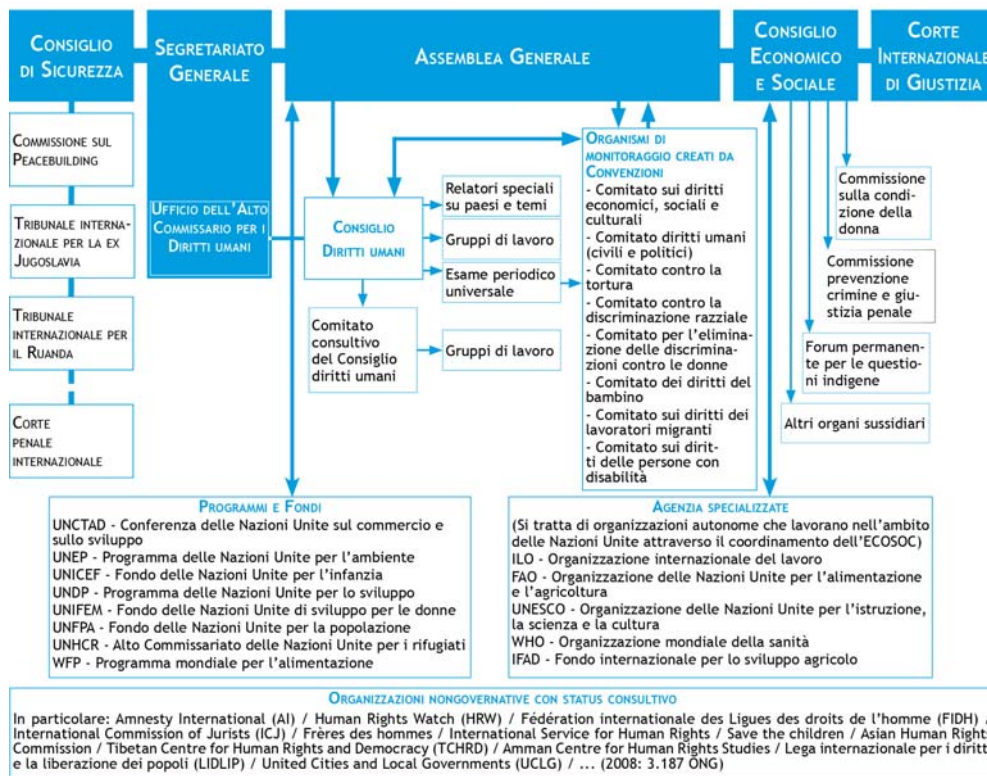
Consiglio di Sicurezza

Segretariato Generale

Assemblea Generale

Consiglio Economico e Sociale

Corte Internazionale di Giustizia

Commissione sul Peacebuilding

Tribunale internazionale per la ex Jugoslavia

Tribunale internazionale per il Ruanda

Corte penale internazionale

Ufficio dell'Alto Commissario per i Diritti umani

Consiglio Diritti umani

Relatori speciali su paesi e temi

Gruppi di lavoro

Esame periodico universale

Comitato consultivo del Consiglio diritti umani

Gruppi di lavoro

Organismi di monitoraggio creati da Convenzioni
- Comitato sui diritti economici, sociali e culturali
- Comitato diritti umani (civili e politici)
- Comitato contro la tortura
- Comitato contro la discriminazione razziale
- Comitato per l'eliminazione delle discriminazioni contro le donne
- Comitato dei diritti del bambino
- Comitato sui diritti dei lavoratori migranti
- Comitato sui diritti delle persone con disabilità

Commissione sulla condizione della donna

Commissione prevenzione crimine e giustizia penale

Forum permanente per le questioni indigene

Altri organi sussidiari

Programmi e Fondi
UNCTAD - Conferenza delle Nazioni Unite sul commercio e sullo sviluppo
UNEP - Programma delle Nazioni Unite per l'ambiente
UNICEF - Fondo delle Nazioni Unite per l'infanzia
UNDP - Programma delle Nazioni Unite per lo sviluppo
UNIFEM - Fondo delle Nazioni Unite di sviluppo per le donne
UNFPA - Fondo delle Nazioni Unite per la popolazione
UNHCR - Alto Commissariato delle Nazioni Unite per i rifugiati
WFP - Programma mondiale per l'alimentazione

Agenzia specializzate
(Si tratta di organizzazioni autonome che lavorano nell'ambito delle Nazioni Unite attraverso il coordinamento dell'ECOSOC)
ILO - Organizzazione internazionale del lavoro
FAO - Organizzazione delle Nazioni Unite per l'alimentazione e l'agricoltura
UNESCO - Organizzazione delle Nazioni Unite per l'istruzione, la scienza e la cultura
WHO - Organizzazione mondiale della sanità
IFAD - Fondo internazionale per lo sviluppo agricolo

Organizzazioni nongovernative con status consultivo
In particolare: Amnesty International (AI) / Human Rights Watch (HRW) / Fédération internationale des Ligues des droits de l'homme (FIDH) / International Commission of Jurists (ICJ) / Frères des hommes / International Service for Human Rights / Save the children / Asian Human Rights Commission / Tibetan Centre for Human Rights and Democracy (TCHRD) / Amman Centre for Human Rights Studies / Lega internazionale per i diritti e la liberazione dei popoli (LIDLIP) / United Cities and Local Governments (UCLG) / ... (2008: 3.187 ONG)